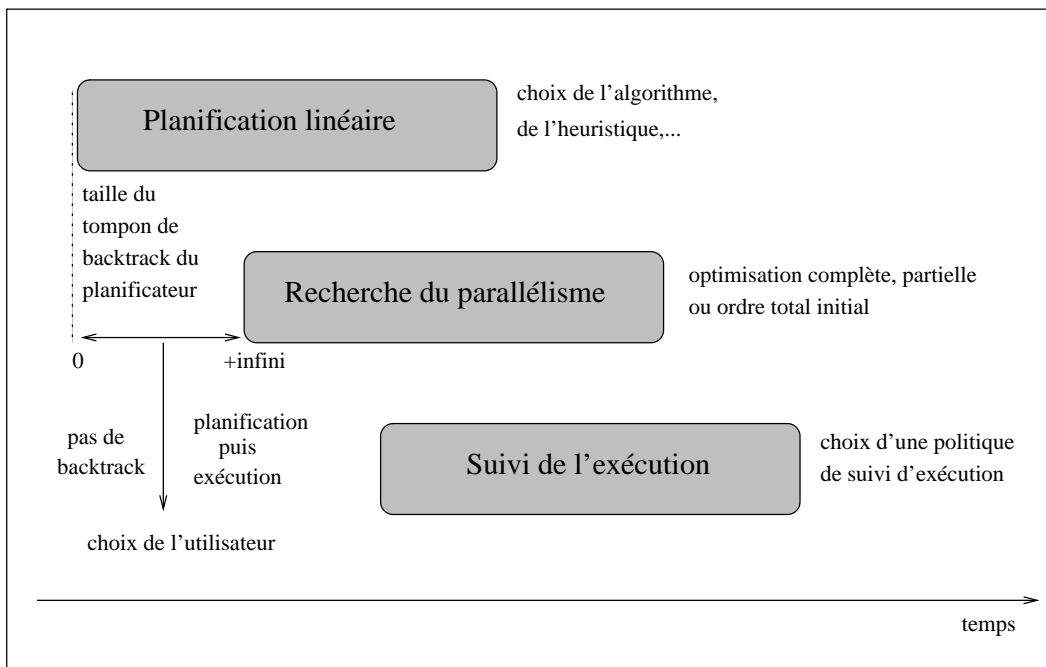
Planification linéaire

choix de l'algorithme, de l'heuristique,...

taille du tompon de backtrack du planificateur

Recherche du parallélisme

optimisation complète, partielle ou ordre total initial

0

+infini

pas de backtrack

planification puis exécution

Suivi de l'exécution

choix d'une politique de suivi d'exécution

choix de l'utilisateur

temps